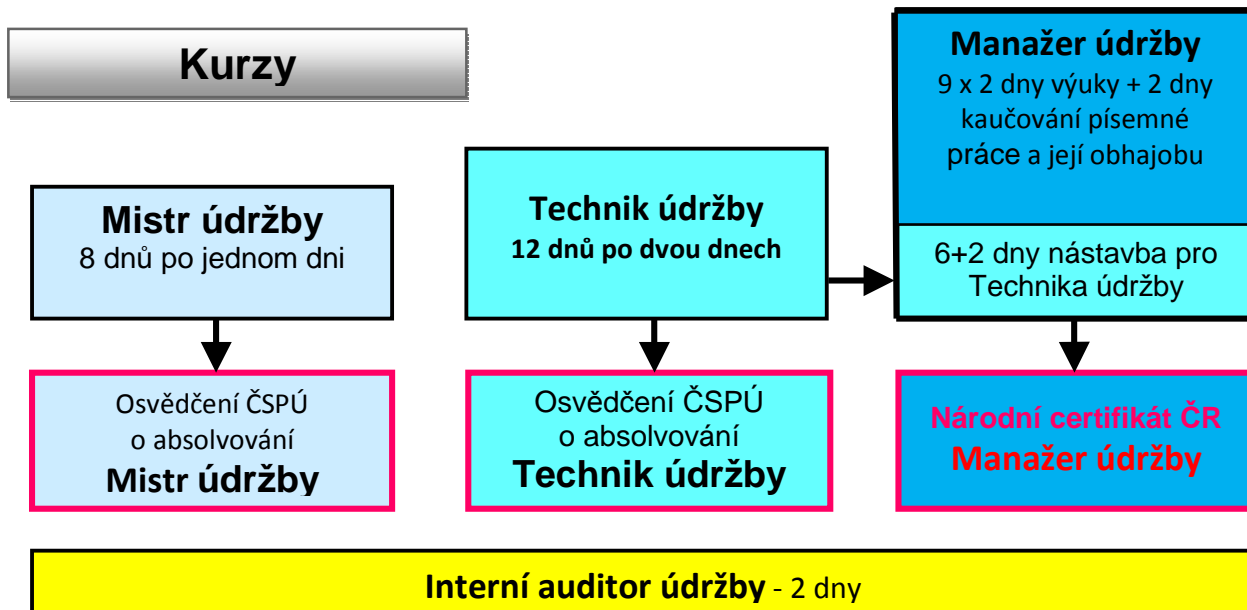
Kurzy

Mistr údržby
8 dnů po jednom dni

Osvědčení ČSPÚ
o absolvování
Mistr údržby

Technik údržby
12 dnů po dvou dnech

Osvědčení ČSPÚ
o absolvování
Technik údržby

Manažer údržby
9 x 2 dny výuky + 2 dny kaučování písemné práce a její obhajobu

6+2 dny nástavba pro Technika údržby

Národní certifikát ČR
Manažer údržby

Interní auditor údržby - 2 dny